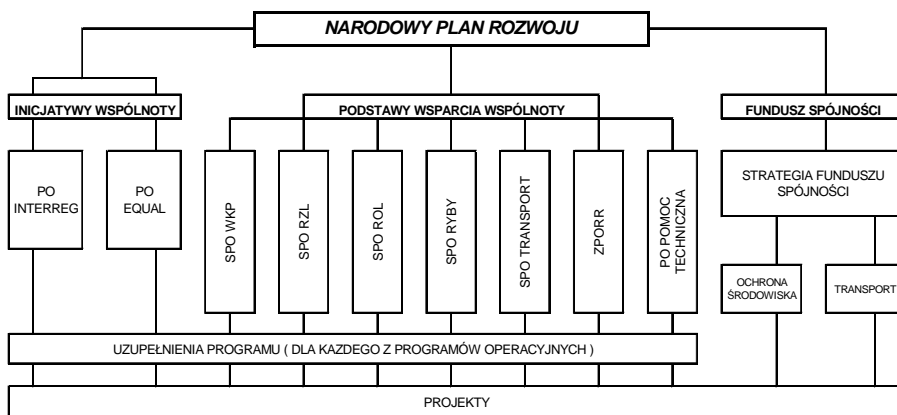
NARODOWY PLAN ROZWOJU

INICJATYWY WSPÓLNOTY

PODSTAWY WSPARCIA WSPÓLNOTY

FUNDUSZ SPÓJNOŚCI

PO INTERREG

PO EQUAL

SPO WKP

SPO RZL

SPO ROL

SPO RYBY

SPO TRANSPORT

ZPORR

PO POMOC TECHNICZNA

STRATEGIA FUNDUSZU SPÓJNOŚCI

OCHRONA ŚRODOWISKA

TRANSPORT

UZUPEŁNIENIA PROGRAMU ( DLA KAZDEGO Z PROGRAMÓW OPERACYJNYCH )

PROJEKTY